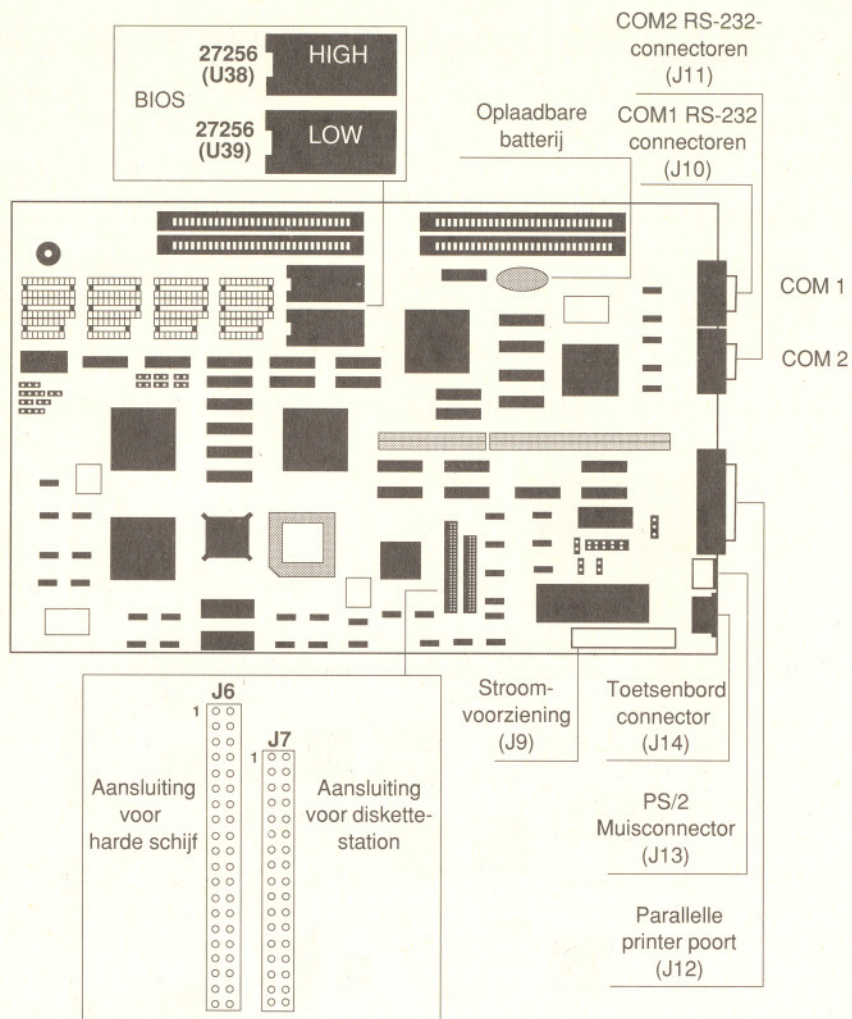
27256 (U38)
HIGH
BIOS
27256 (U39)
LOW

Oplaadbare batterij

COM2 RS-232-connectoren (J11)

COM1 RS-232 connectoren (J10)

COM 1

COM 2

J6
1
J7
1

Aansluiting voor harde schijf

Aansluiting voor diskettestation

Stroomvoorziening (J9)

Toetsenbord connector (J14)

PS/2 Muisconnector (J13)

Parallelle printer poort (J12)